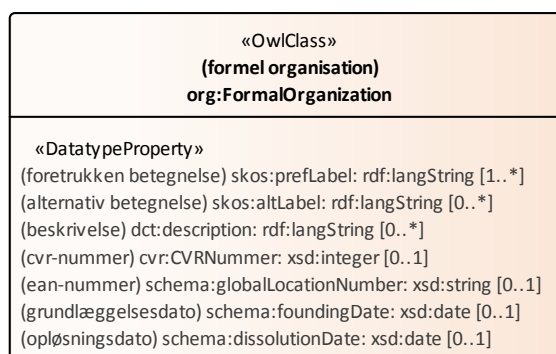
«OwlClass»
(formel organisation)
org:FormalOrganization

«DatatypeProperty»
(foretrukken betegnelse) skos:prefLabel: rdf:langString [1..*]
(alternativ betegnelse) skos:altLabel: rdf:langString [0..*]
(beskrivelse) dct:description: rdf:langString [0..*]
(cvr-nummer) cvr:CVRNummer: xsd:integer [0..1]
(ean-nummer) schema:globalLocationNumber: xsd:string [0..1]
(grundlæggelsesdato) schema:foundingDate: xsd:date [0..1]
(opløsningsdato) schema:dissolutionDate: xsd:date [0..1]